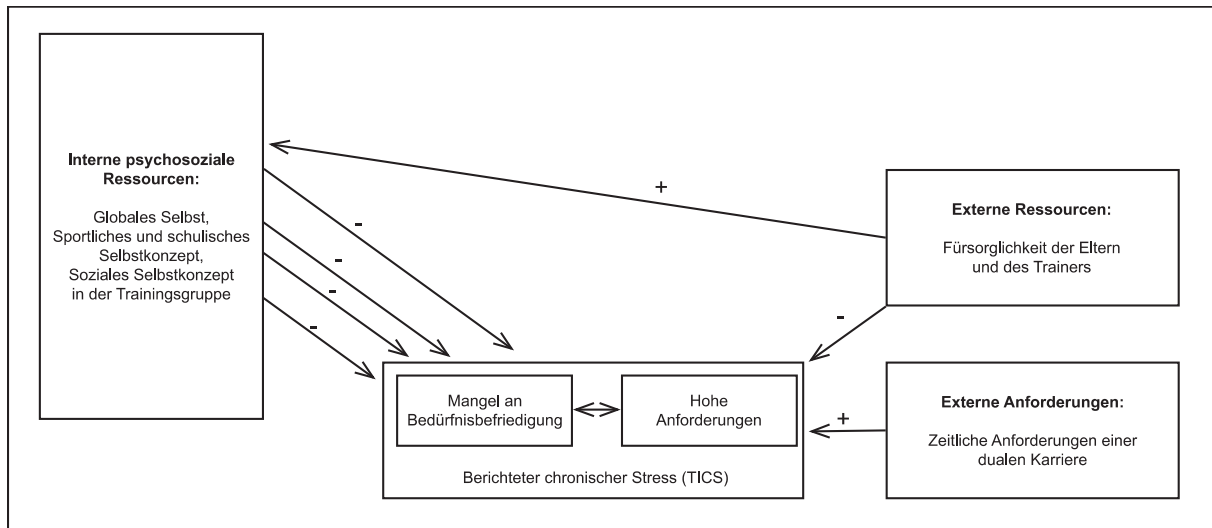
Interne psychosoziale Ressourcen:

Globales Selbst, Sportliches und schulisches Selbstkonzept, Soziales Selbstkonzept in der Trainingsgruppe

+

Externe Ressourcen:

Fürsorglichkeit der Eltern und des Trainers

-

-

-

-

-

Mangel an Bedürfnisbefriedigung

Hohe Anforderungen

Berichteter chronischer Stress (TICS)

+

Externe Anforderungen:

Zeitliche Anforderungen einer dualen Karriere